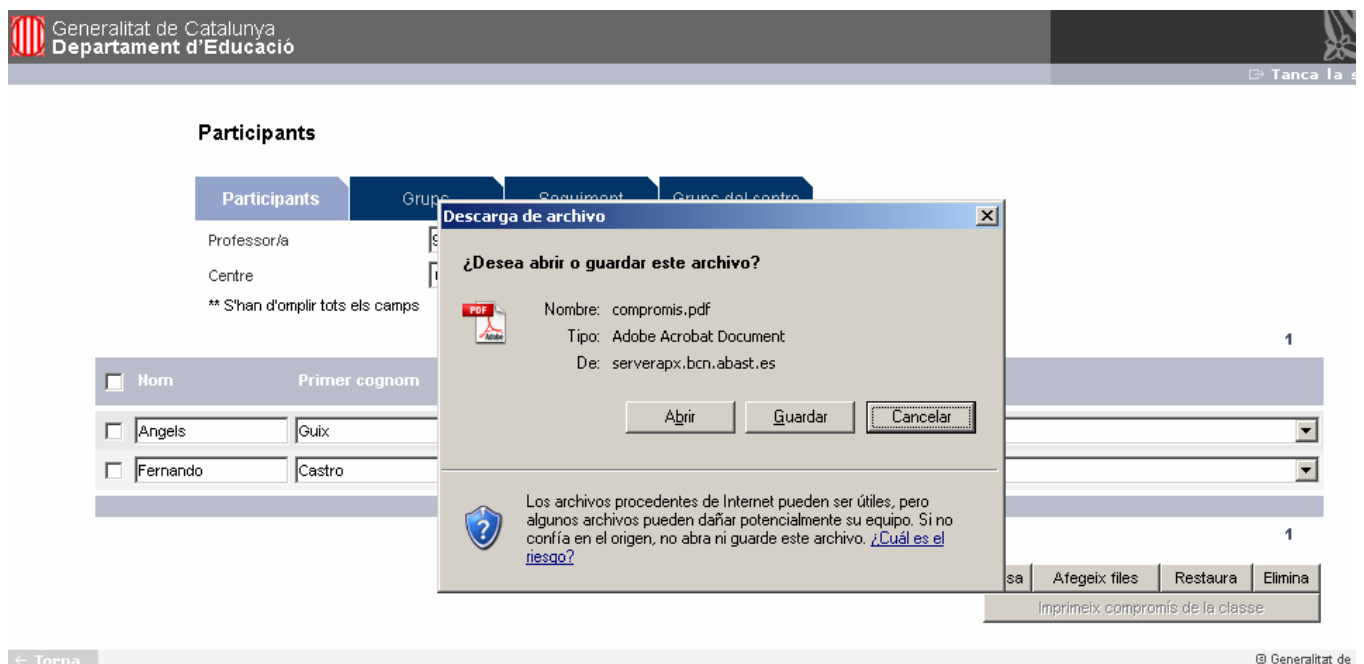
Generalitat de Catalunya
Departament d'Educació

Tanca la s

Participants

Participants | Grup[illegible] | Seguiment | Grups del centre

Professor/a
Centre
** S'han d'omplir tots els camps

1

Nom | Primer cognom

Angels | Guix
Fernando | Castro

1

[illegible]sa | Afegeix files | Restaura | Elimina

Imprimeix compromís de la classe

← Torna

© Generalitat de

Descarga de archivo

¿Desea abrir o guardar este archivo?

Nombre: compromis.pdf
Tipo: Adobe Acrobat Document
De: serverapx.bcn.abast.es

Abrir | Guardar | Cancelar

Los archivos procedentes de Internet pueden ser útiles, pero algunos archivos pueden dañar potencialmente su equipo. Si no confía en el origen, no abra ni guarde este archivo. ¿Cuál es el riesgo?